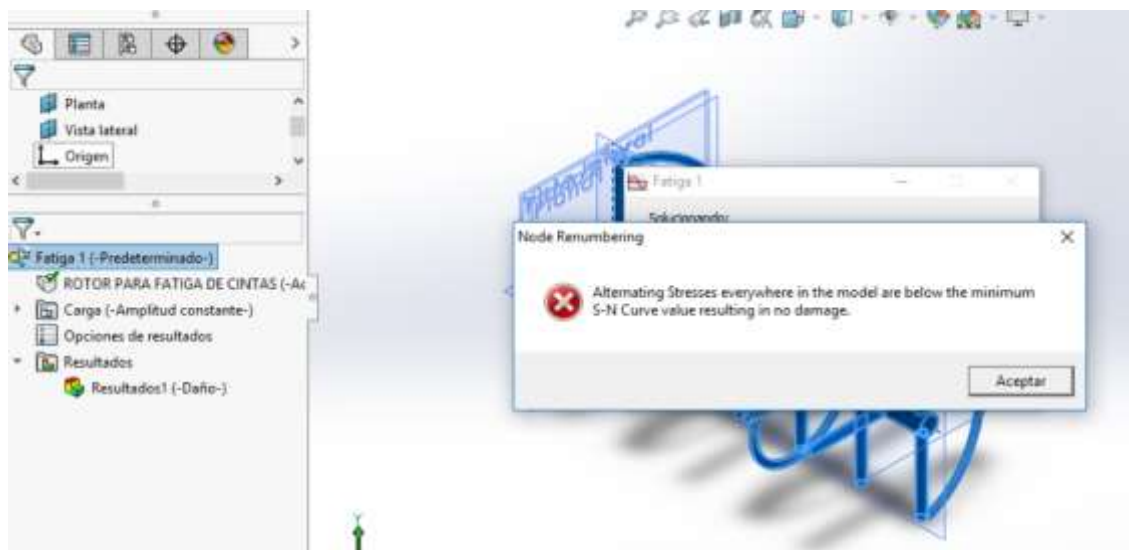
Planta
Vista lateral
Origen

Fatiga 1 (-Predeterminado-)
ROTOR PARA FATIGA DE CINTAS (-Ac
Carga (-Amplitud constante-)
Opciones de resultados
Resultados
Resultados1 (-Daño-)

Fatiga 1
Solucionando:

Node Renumbering
Alternating Stresses everywhere in the model are below the minimum S-N Curve value resulting in no damage.
Aceptar